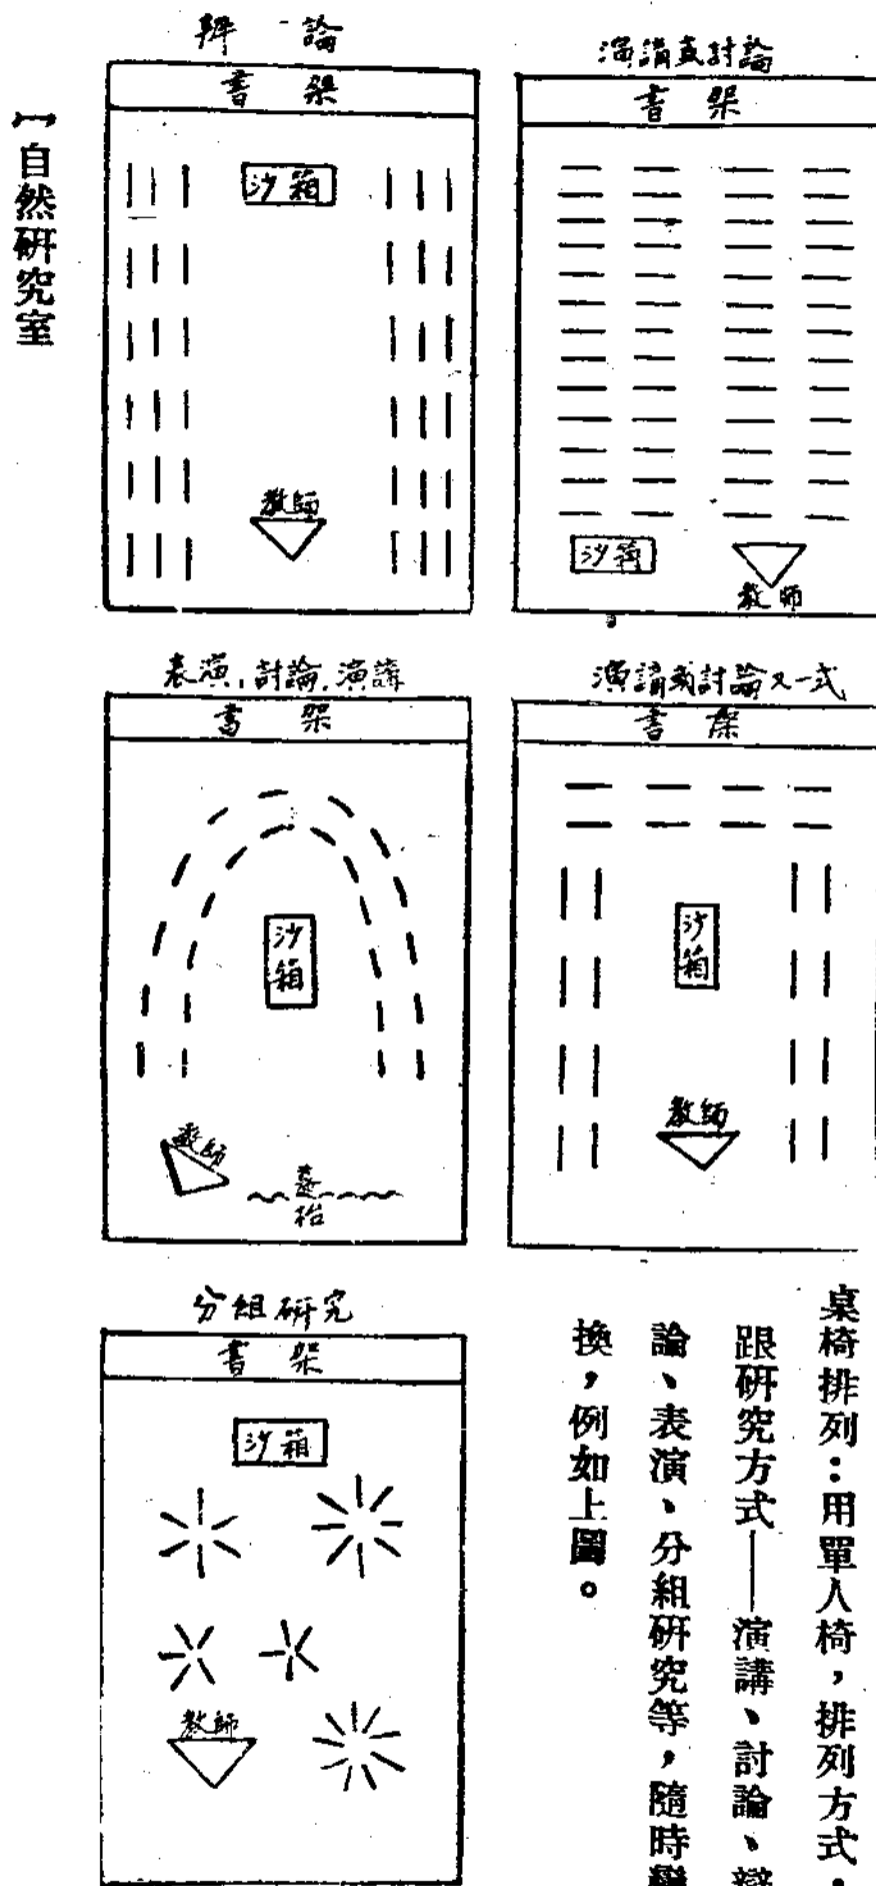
一自然研究室

辯論
書架
沙箱
教師

演講或討論
書架
沙箱
教師

表演，討論，演講
書架
沙箱
教師
舞台

演講或討論又一式
書架
沙箱
教師

分組研究
書架
沙箱
教師

桌椅排列：用單人椅，排列方式，跟研究方式——演講、討論、辯論、表演、分組研究等，隨時變換，例如上圖。